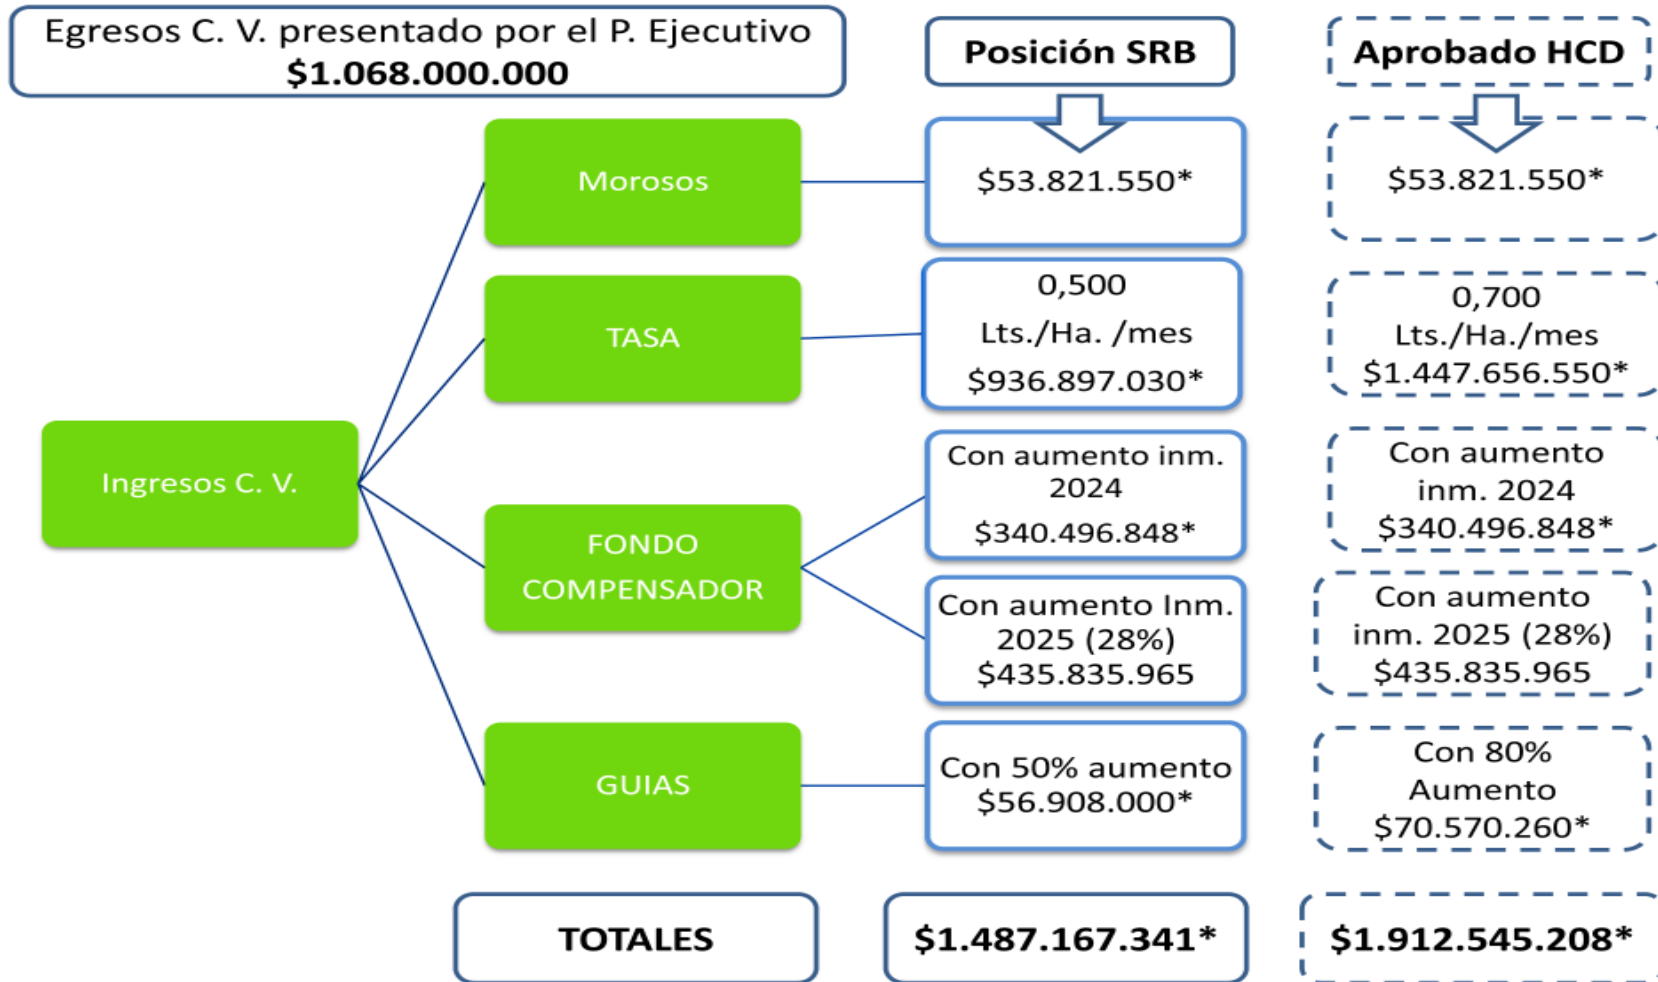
Egresos C. V. presentado por el P. Ejecutivo
$1.068.000.000

Posición SRB

Aprobado HCD

Ingresos C. V.

Morosos

$53.821.550*

$53.821.550*

TASA

0,500
Lts./Ha. /mes
$936.897.030*

0,700
Lts./Ha./mes
$1.447.656.550*

FONDO COMPENSADOR

Con aumento inm. 2024
$340.496.848*

Con aumento inm. 2024
$340.496.848*

Con aumento Inm. 2025 (28%)
$435.835.965

Con aumento inm. 2025 (28%)
$435.835.965

GUIAS

Con 50% aumento
$56.908.000*

Con 80% Aumento
$70.570.260*

TOTALES

$1.487.167.341*

$1.912.545.208*